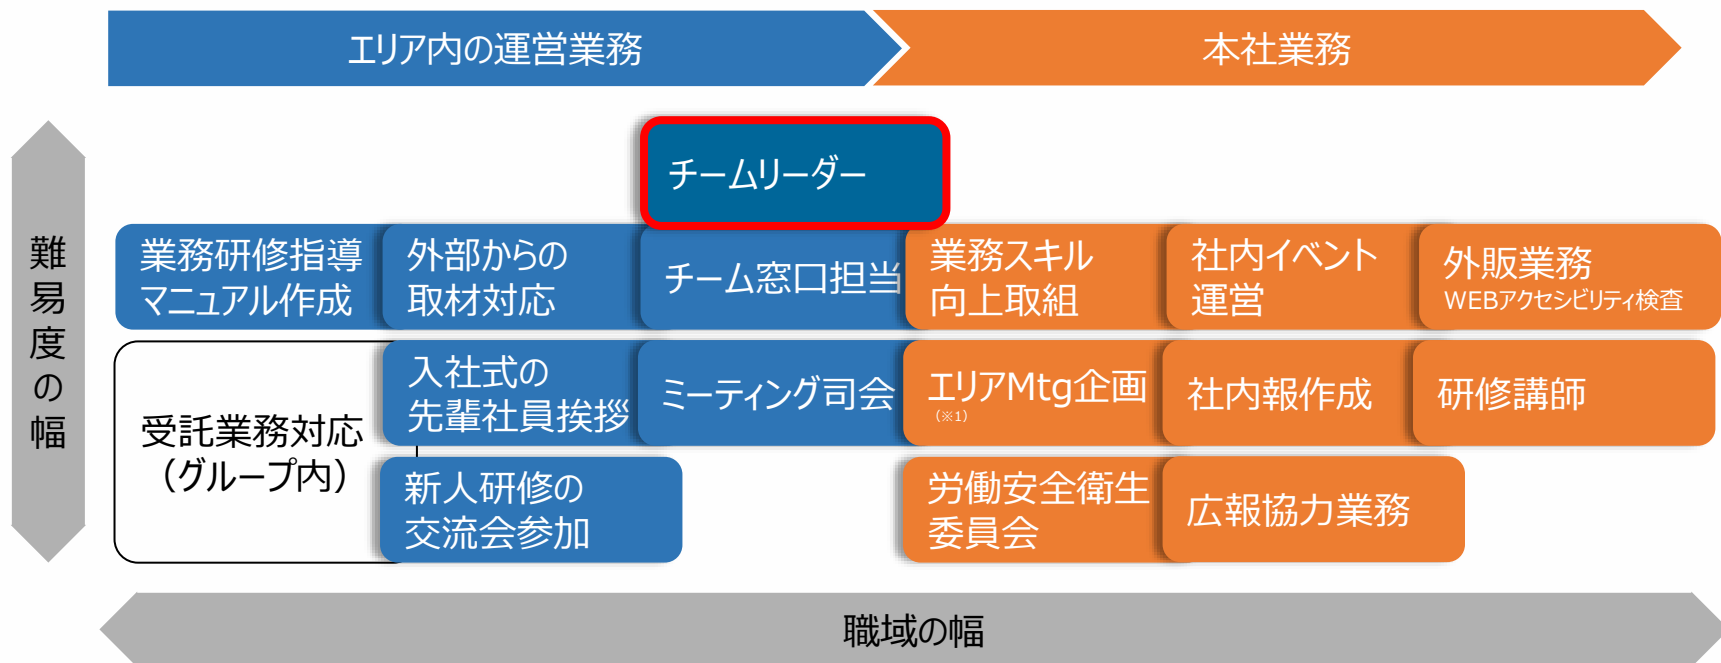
エリア内の運営業務

本社業務

難易度の幅

チームリーダー

業務研修指導マニュアル作成

外部からの取材対応

チーム窓口担当

業務スキル向上取組

社内イベント運営

外販業務
WEBアクセシビリティ検査

受託業務対応（グループ内）

入社式の先輩社員挨拶

ミーティング司会

エリアMtg企画
（※1）

社内報作成

研修講師

新人研修の交流会参加

労働安全衛生委員会

広報協力業務

職域の幅